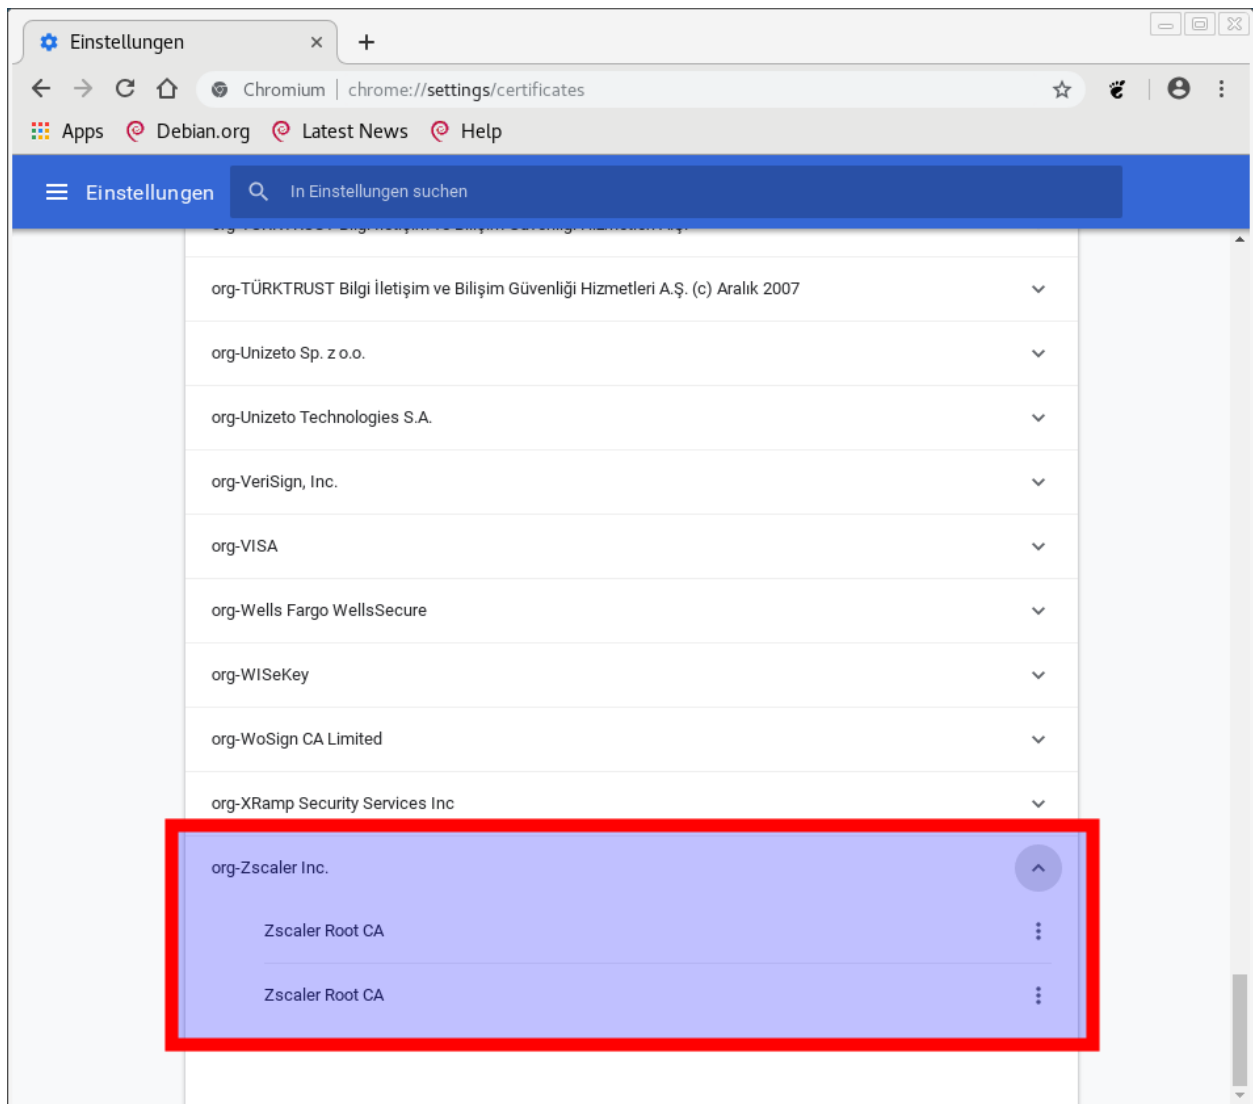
Einstellungen ×
+

Chromium | chrome://settings/certificates

Apps Debian.org Latest News Help

Einstellungen
In Einstellungen suchen

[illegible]

org-TÜRKTRUST Bilgi İletişim ve Bilişim Güvenliği Hizmetleri A.Ş. (c) Aralık 2007

org-Unizeto Sp. z o.o.

org-Unizeto Technologies S.A.

org-VeriSign, Inc.

org-VISA

org-Wells Fargo WellsSecure

org-WISeKey

org-WoSign CA Limited

org-XRamp Security Services Inc

org-Zscaler Inc.

Zscaler Root CA

Zscaler Root CA